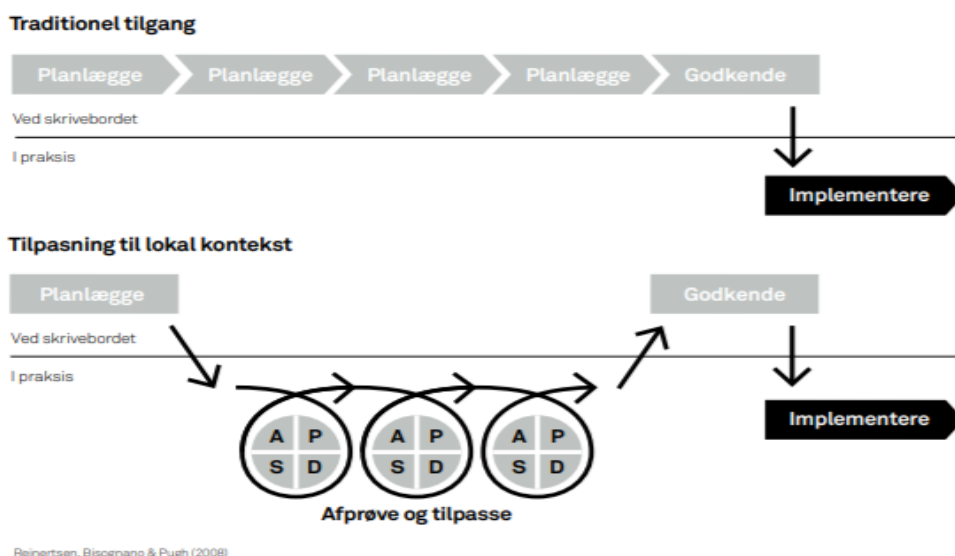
Traditionel tilgang

Planlægge Planlægge Planlægge Planlægge Godkende

Ved skrivebordet

I praksis

Implementere

Tilpasning til lokal kontekst

Planlægge

Godkende

Ved skrivebordet

I praksis

A P S D

A P S D

A P S D

Implementere

Afprøve og tilpasse

Reinertsen, Bisognano & Pugh (2008)